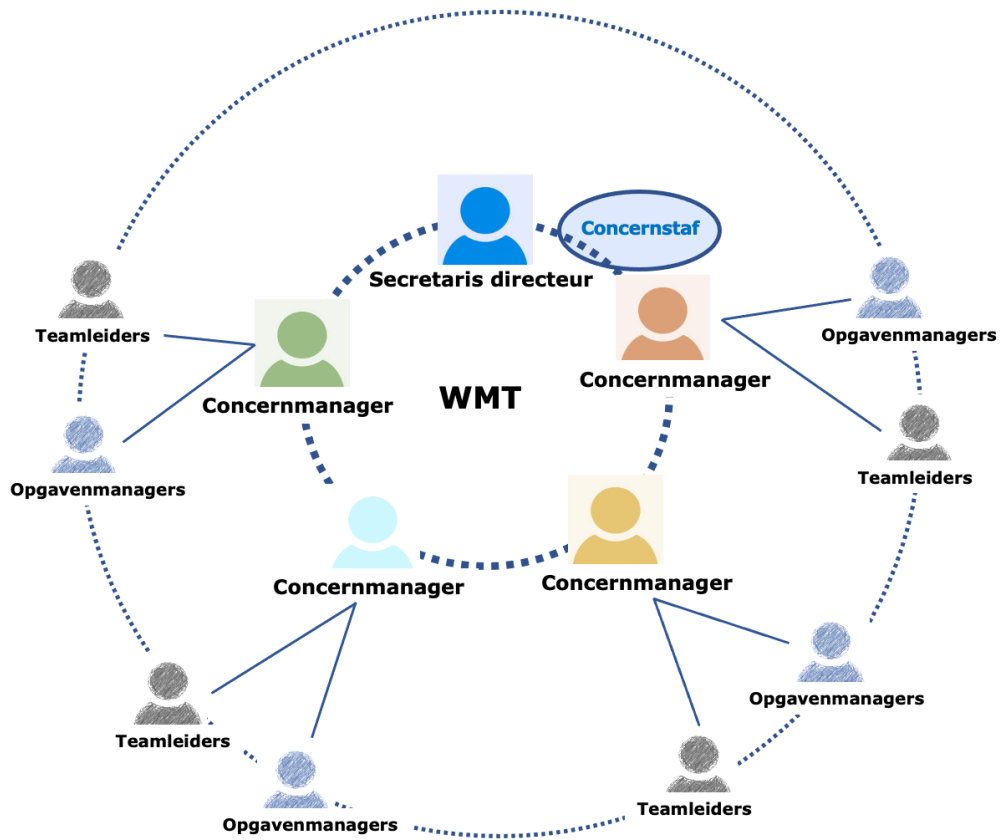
Concernstaf

Secretaris directeur

Teamleiders

Opgavenmanagers

Concernmanager

Concernmanager

WMT

Opgavenmanagers

Teamleiders

Concernmanager

Concernmanager

Opgavenmanagers

Teamleiders

Teamleiders

Opgavenmanagers

Teamleiders

Opgavenmanagers